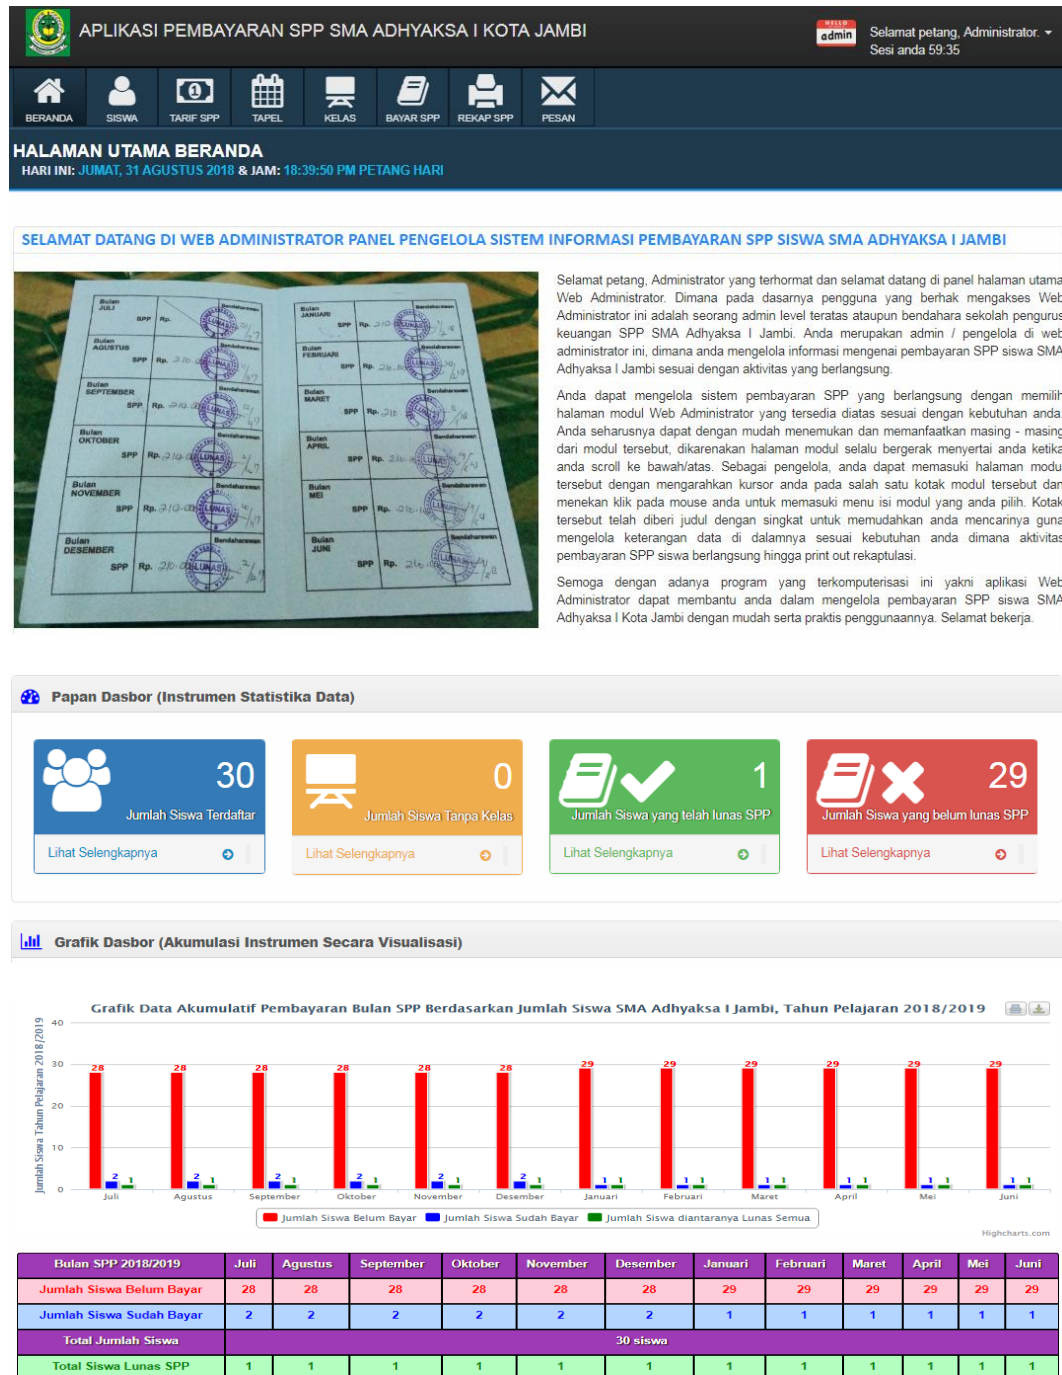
APLIKASI PEMBAYARAN SPP SMA ADHYAKSA I KOTA JAMBI

HELLO admin

Selamat petang, Administrator.
Sesi anda 59:35

BERANDA SISWA TARIF SPP TAPEL KELAS BAYAR SPP REKAP SPP PESAN

HALAMAN UTAMA BERANDA
HARI INI: JUMAT, 31 AGUSTUS 2018 & JAM: 18:39:50 PM PETANG HARI

SELAMAT DATANG DI WEB ADMINISTRATOR PANEL PENGELOLA SISTEM INFORMASI PEMBAYARAN SPP SISWA SMA ADHYAKSA I JAMBI

Selamat petang, Administrator yang terhormat dan selamat datang di panel halaman utama Web Administrator. Dimana pada dasarnya pengguna yang berhak mengakses Web Administrator ini adalah seorang admin level teratas ataupun bendahara sekolah pengurus keuangan SPP SMA Adhyaksa I Jambi. Anda merupakan admin / pengelola di web administrator ini, dimana anda mengelola informasi mengenai pembayaran SPP siswa SMA Adhyaksa I Jambi sesuai dengan aktivitas yang berlangsung.

Anda dapat mengelola sistem pembayaran SPP yang berlangsung dengan memilih halaman modul Web Administrator yang tersedia diatas sesuai dengan kebutuhan anda. Anda seharusnya dapat dengan mudah menemukan dan memanfaatkan masing - masing dari modul tersebut, dikarenakan halaman modul selalu bergerak menyertai anda ketika anda scroll ke bawah/atas. Sebagai pengelola, anda dapat memasuki halaman modul tersebut dengan mengarahkan kursor anda pada salah satu kotak modul tersebut dan menekan klik pada mouse anda untuk memasuki menu isi modul yang anda pilih. Kotak tersebut telah diberi judul dengan singkat untuk memudahkan anda mencarinya guna mengelola keterangan data di dalamnya sesuai dengan anda dimana aktivitas pembayaran SPP siswa berlangsung hingga print out rekaptulasi.

Semoga dengan adanya program yang terkomputerisasi ini yakni aplikasi Web Administrator dapat membantu anda dalam mengelola pembayaran SPP siswa SMA Adhyaksa I Kota Jambi dengan mudah serta praktis penggunaannya. Selamat bekerja.

Papan Dasbor (Instrumen Statistika Data)

30 Jumlah Siswa Terdaftar
Lihat Selengkapnya

0 Jumlah Siswa Tanpa Kelas
Lihat Selengkapnya

1 Jumlah Siswa yang telah lunas SPP
Lihat Selengkapnya

29 Jumlah Siswa yang belum lunas SPP
Lihat Selengkapnya

Grafik Dasbor (Akumulasi Instrumen Secara Visualisasi)

Grafik Data Akumulatif Pembayaran Bulan SPP Berdasarkan Jumlah Siswa SMA Adhyaksa I Jambi, Tahun Pelajaran 2018/2019

Jumlah Siswa Tahun Pelajaran 2018/2019
40 30 20 10 0
28 2 1 Juli
28 2 1 Agustus
28 2 1 September
28 2 1 Oktober
28 2 1 November
28 2 1 Desember
29 1 1 Januari
29 1 1 Februari
29 1 1 Maret
29 1 1 April
29 1 1 Mei
29 1 1 Juni

Jumlah Siswa Belum Bayar  Jumlah Siswa Sudah Bayar  Jumlah Siswa diantaranya Lunas Semua

Highcharts.com

| Bulan SPP 2018/2019 | Juli | Agustus | September | Oktober | November | Desember | Januari | Februari | Maret | April | Mei | Juni |
|---|---|---|---|---|---|---|---|---|---|---|---|---|
| Jumlah Siswa Belum Bayar | 28 | 28 | 28 | 28 | 28 | 28 | 29 | 29 | 29 | 29 | 29 | 29 |
| Jumlah Siswa Sudah Bayar | 2 | 2 | 2 | 2 | 2 | 2 | 1 | 1 | 1 | 1 | 1 | 1 |
| Total Jumlah Siswa | 30 siswa | | | | | | | | | | | |
| Total Siswa Lunas SPP | 1 | 1 | 1 | 1 | 1 | 1 | 1 | 1 | 1 | 1 | 1 | 1 |